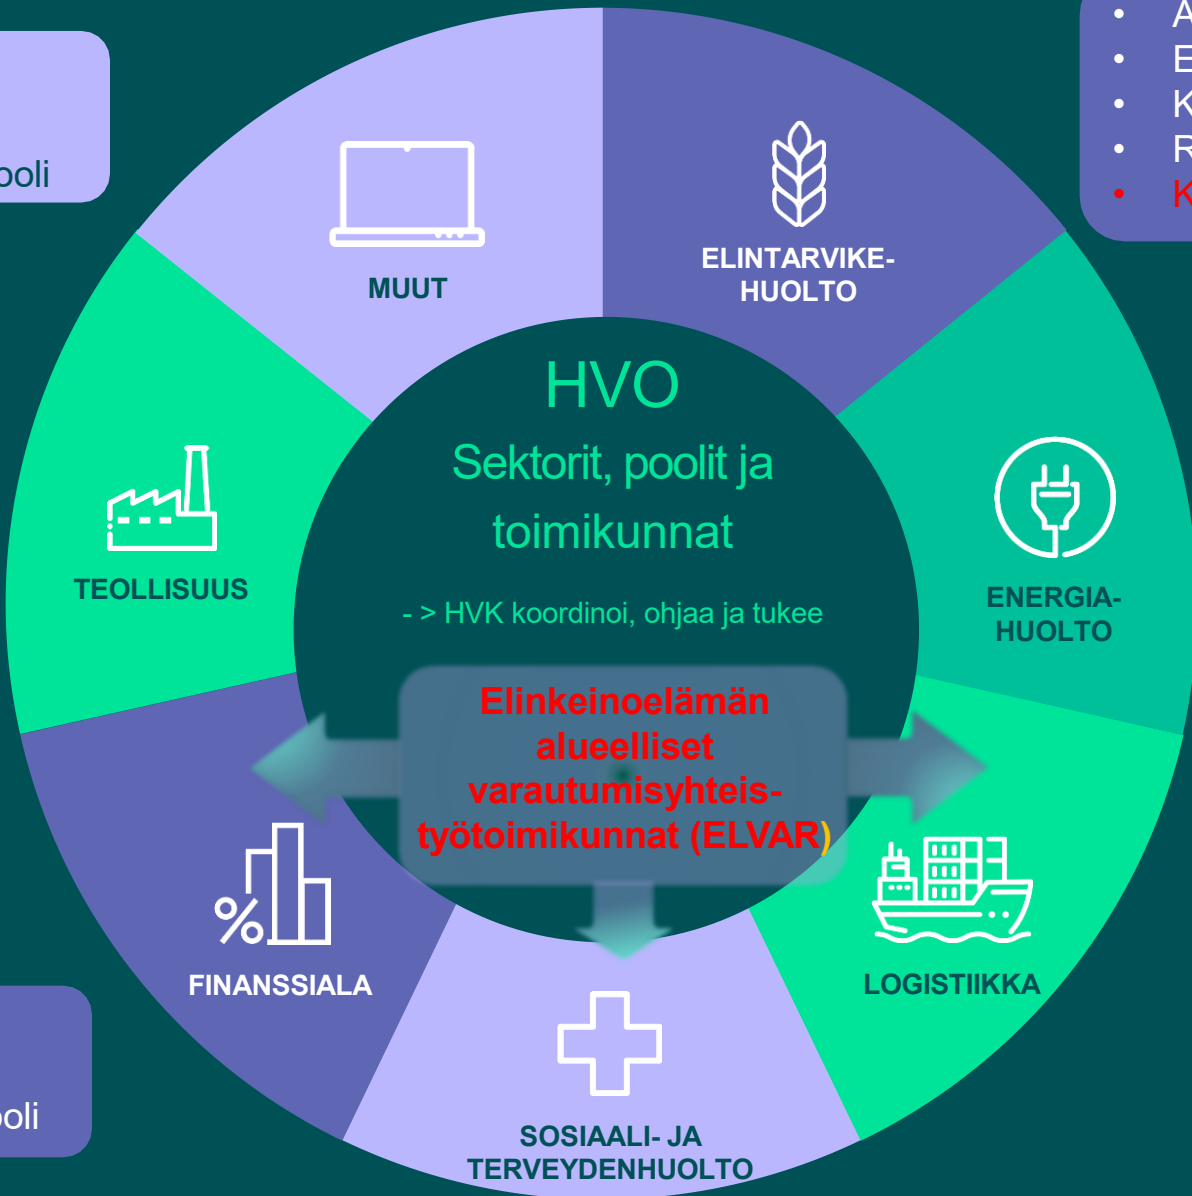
poli

• A
• E
• K
• R
• K

MUUT

ELINTARVIKE-HUOLTO

HVO

Sektorit, poolit ja toimikunnat

- > HVK koordinoi, ohjaa ja tukee

TEOLLISUUS

ENERGIA-HUOLTO

Elinkeinoelämän alueelliset varautumisyhteistyötoimikunnat (ELVAR)

FINANSSIALA

LOGISTIIKKA

SOSIAALI- JA TERVEYDENHUOLTO

poli